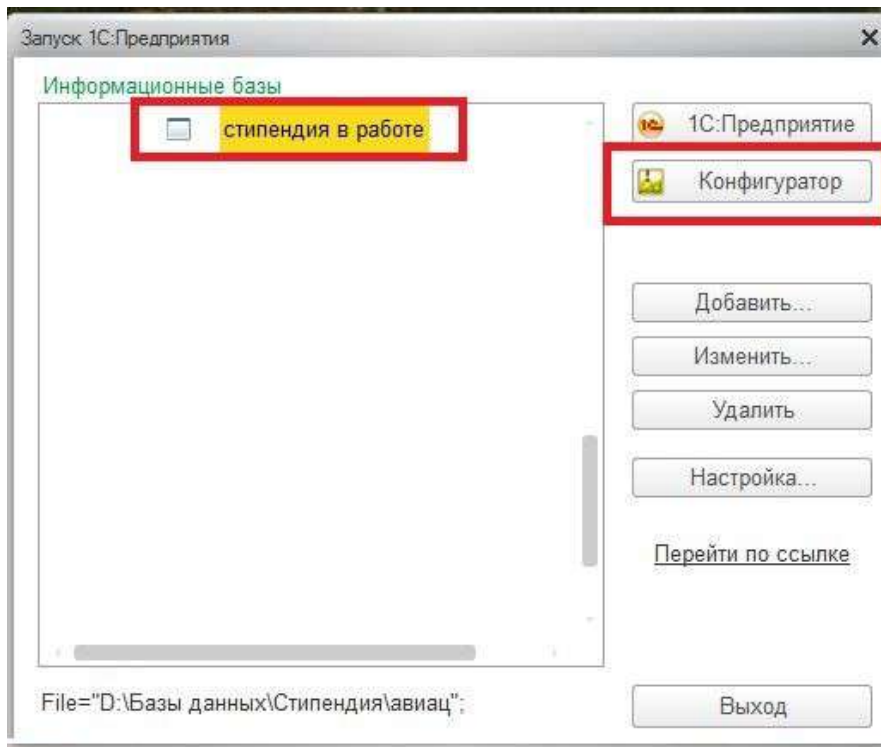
Запуск 1С:Предприятия

Информационные базы

стипендия в работе

1С:Предприятие

Конфигуратор

Добавить...

Изменить...

Удалить

Настройка...

Перейти по ссылке

File="D:\Базы данных\Стипендия\авиац";

Выход